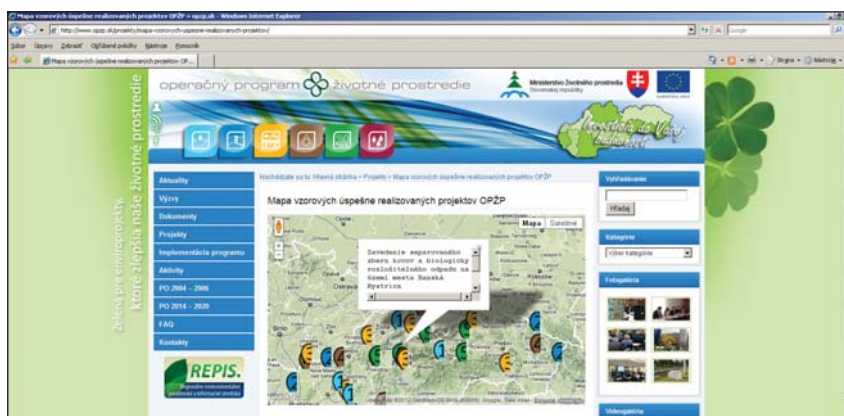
Mapa vzorových úspešne realizovaných projektov OPŽP » opzp.sk - Windows Internet Explorer

http://www.opzp.sk/projekty/mapa-vzorovych-uspesne-realizovanych-projektov/

Súbor Úpravy Zobraziť Obľúbené položky Nástroje Pomocník

Mapa vzorových úspešne realizovaných projektov OP...

Zelená pre enviroprojekty, ktoré zlepšia naše životné prostredie

operačný program životné prostredie

Ministerstvo životného prostredia Slovenskej republiky

Investícia do Vašej budúcnosti

Aktuality
Výzvy
Dokumenty
Projekty
Implementácia programu
Aktivity
PO 2004 – 2006
PO 2014 – 2020
FAQ
Kontakty

REPIS.

Nachádzate sa tu: Hlavná stránka » Projekty » Mapa vzorových úspešne realizovaných projektov OPŽP

Mapa vzorových úspešne realizovaných projektov OPŽP

Mapa Satelitné

Zavedenie separovaného zberu kovov a biologicky rozložiteľného odpadu na území mesta Banská Bystrica

Vyhľadávanie

Hľadaj

Kategórie

Výber kategórie

Fotogaléria

Videogaléria